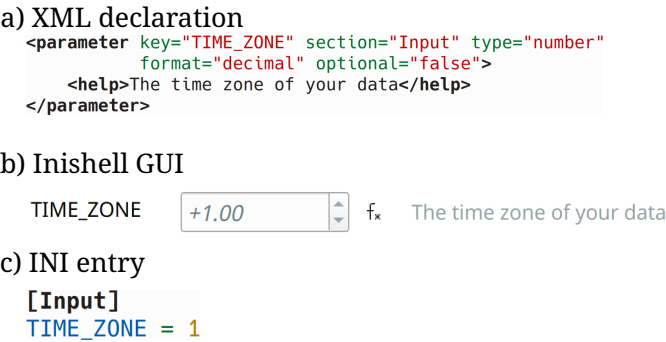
a) XML declaration

<parameter key="TIME_ZONE" section="Input" type="number"
           format="decimal" optional="false">
    <help>The time zone of your data</help>
</parameter>

b) Inishell GUI

TIME_ZONE +1.00 $f_x$ The time zone of your data

c) INI entry

[Input]
TIME_ZONE = 1